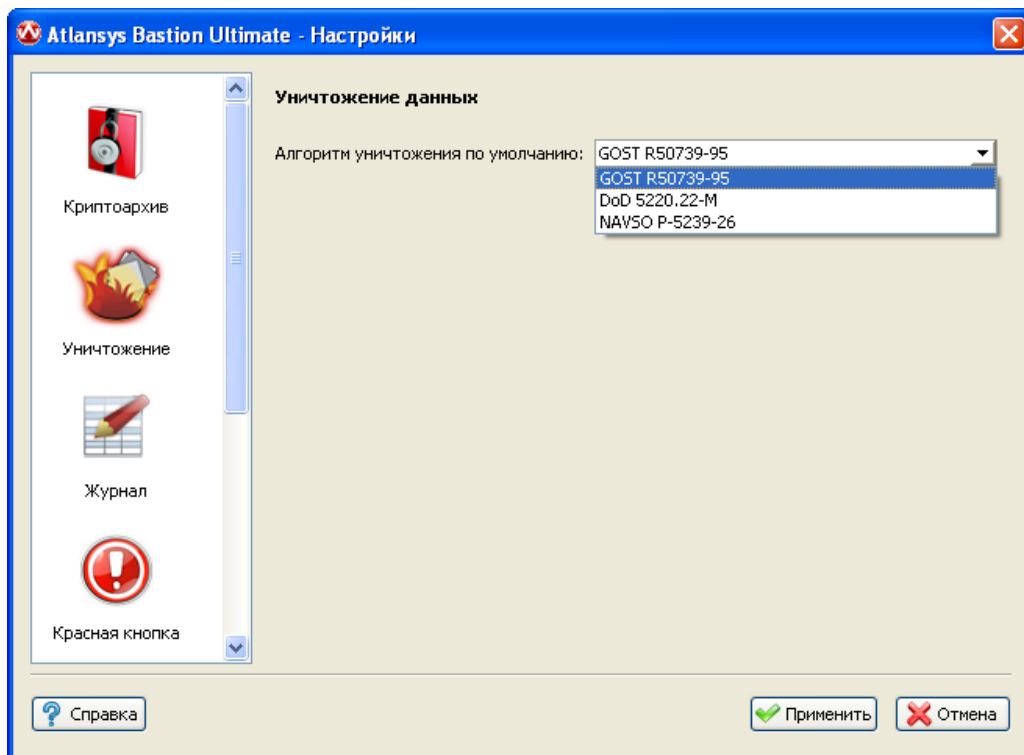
Atlansys Bastion Ultimate - Настройки

Криптоархив

Уничтожение

Журнал

Красная кнопка

Уничтожение данных

Алгоритм уничтожения по умолчанию: GOST R50739-95

GOST R50739-95
DoD 5220.22-M
NAVSO P-5239-26

Справка

Применить

Отмена